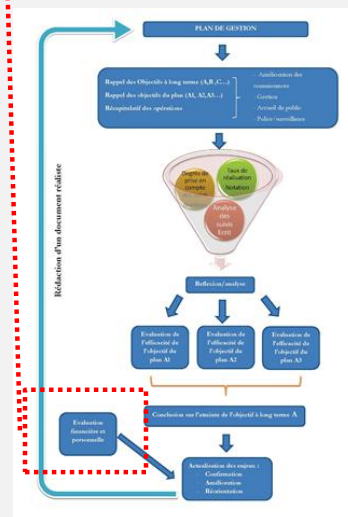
PLAN DE GESTION

Rappel des Objectifs à long terme (A,B,C...)
Rappel des objectifs du plan (A1, A2,A3...)
Récapitulatif des opérations

- Amélioration des connaissances
- Gestion
- Accueil du public
- Police/surveillance

Degré de prise en compte

Taux de réalisation Notation

Analyse des suivis Ecrit

Réflexion/analyse

Evaluation de l'efficacité de l'objectif du plan A1

Evaluation de l'efficacité de l'objectif du plan A2

Evaluation de l'efficacité de l'objectif du plan A3

Evaluation financière et personnelle

Conclusion sur l'atteinte de l'objectif à long terme A

Actualisation des enjeux :
Confirmation
Amélioration
Réorientation

Rédaction d'un document réalisé